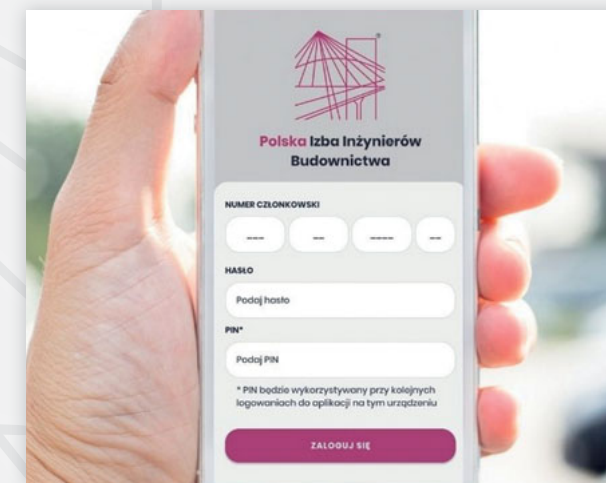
®

Polska Izba Inżynierów Budownictwa

NUMER CZŁONKOWSKI

--- -- ---- --

HASŁO

Podaj hasło

PIN*

Podaj PIN

* PIN będzie wykorzystywany przy kolejnych logowaniach do aplikacji na tym urządzeniu

ZALOGUJ SIĘ